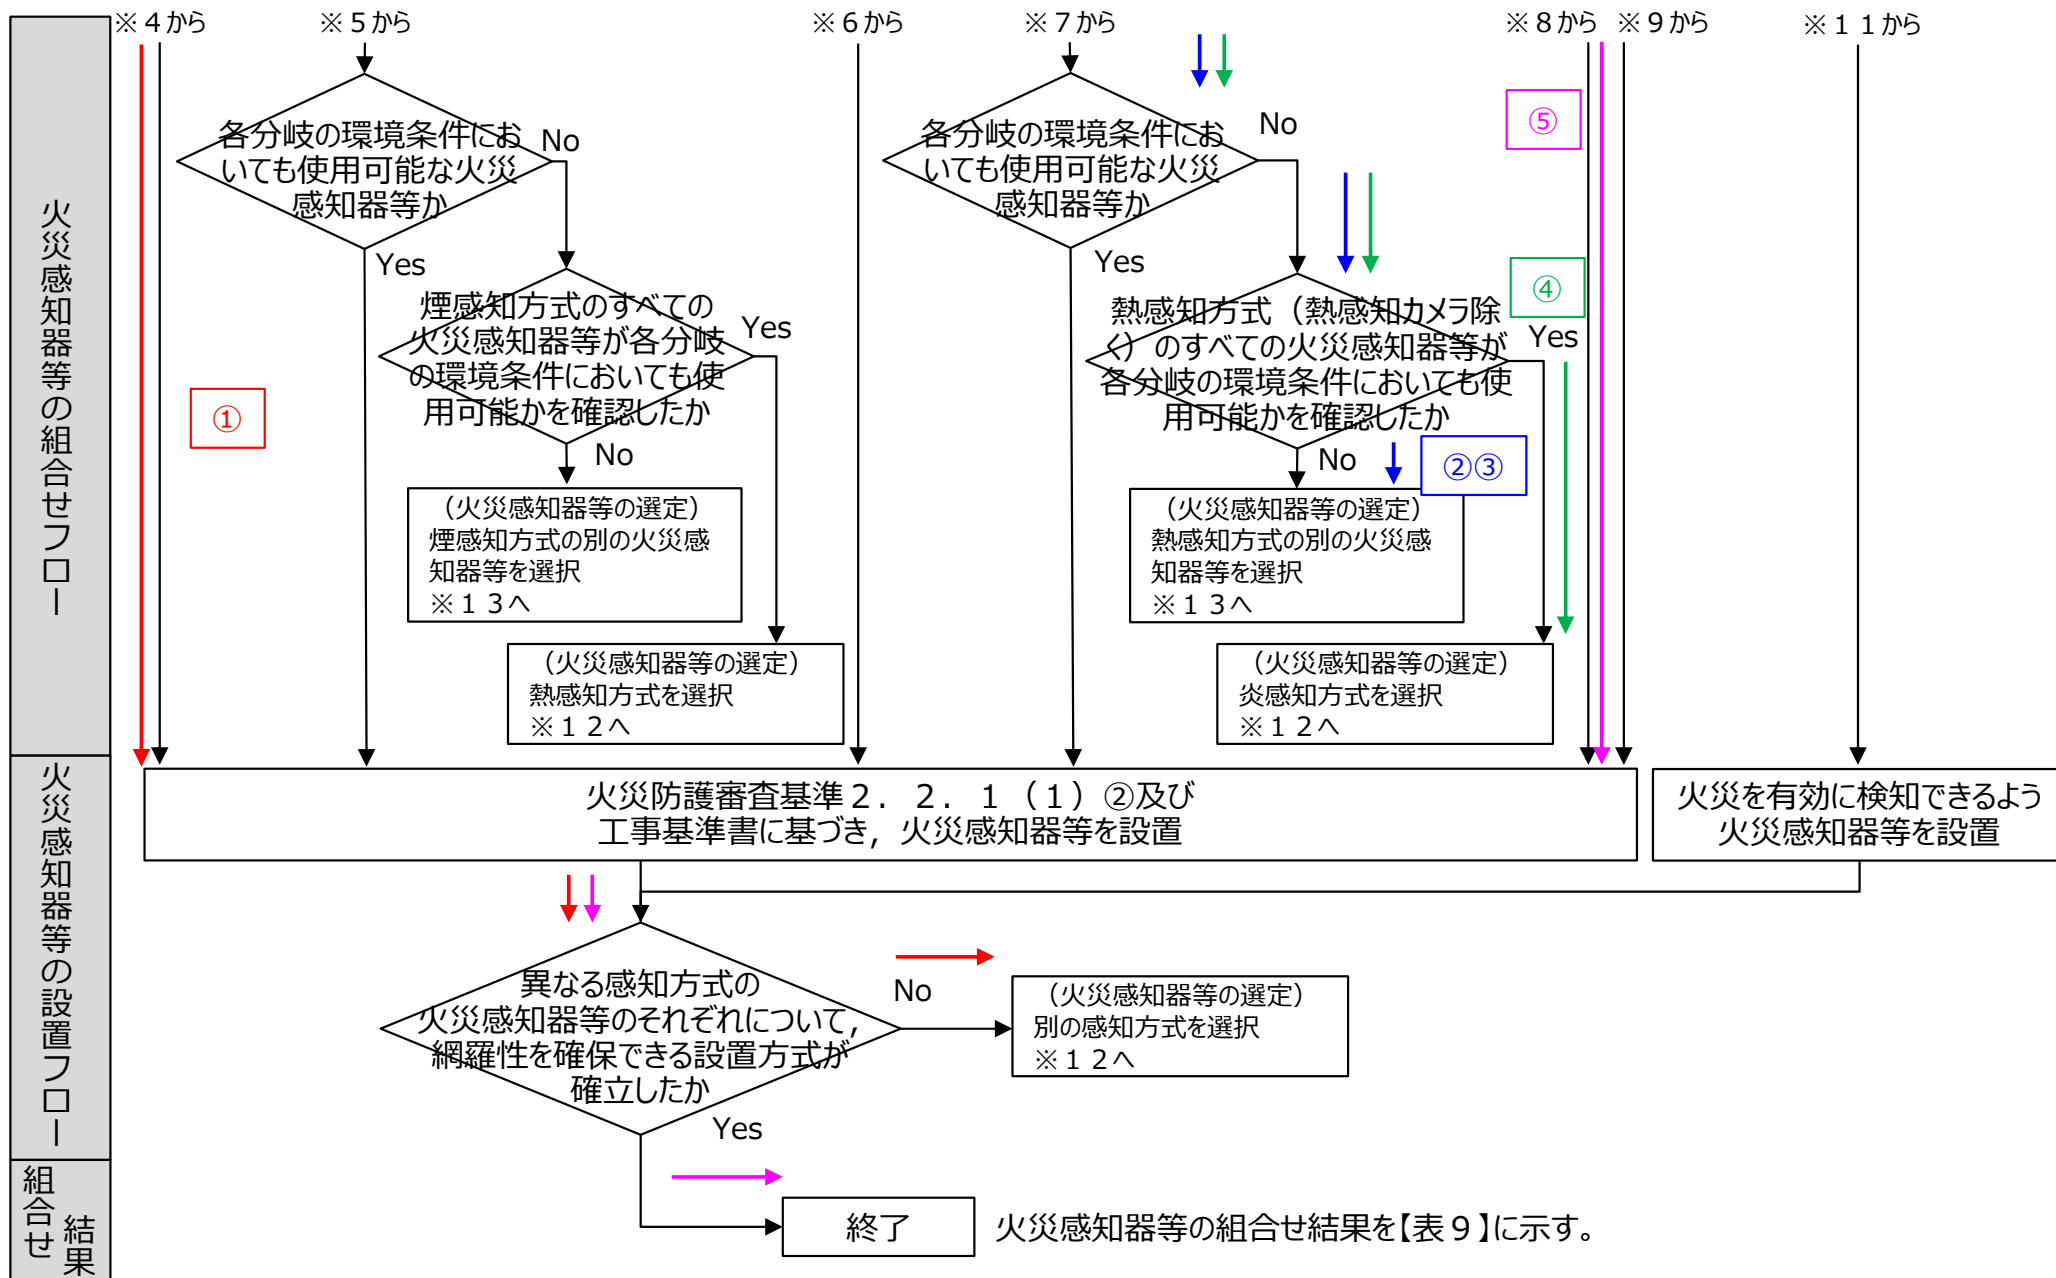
火災感知器等の組合せフロー

※４から

※５から

各分岐の環境条件においても使用可能な火災感知器等か

No

Yes

煙感知方式のすべての火災感知器等が各分岐の環境条件においても使用可能かを確認したか

Yes

No

①

（火災感知器等の選定）
煙感知方式の別の火災感知器等を選択
※１３へ

（火災感知器等の選定）
熱感知方式を選択
※１２へ

※６から

※７から

各分岐の環境条件においても使用可能な火災感知器等か

No

Yes

熱感知方式（熱感知カメラ除く）のすべての火災感知器等が各分岐の環境条件においても使用可能かを確認したか

Yes

No

②③

④

⑤

（火災感知器等の選定）
熱感知方式の別の火災感知器等を選択
※１３へ

（火災感知器等の選定）
炎感知方式を選択
※１２へ

※８から

※９から

※１１から

火災感知器等の設置フロー

火災防護審査基準２．２．１（１）②及び
工事基準書に基づき，火災感知器等を設置

火災を有効に検知できるよう
火災感知器等を設置

異なる感知方式の
火災感知器等のそれぞれについて，
網羅性を確保できる設置方式が
確立したか

No

（火災感知器等の選定）
別の感知方式を選択
※１２へ

Yes

組合せ結果

終了

火災感知器等の組合せ結果を【表９】に示す。